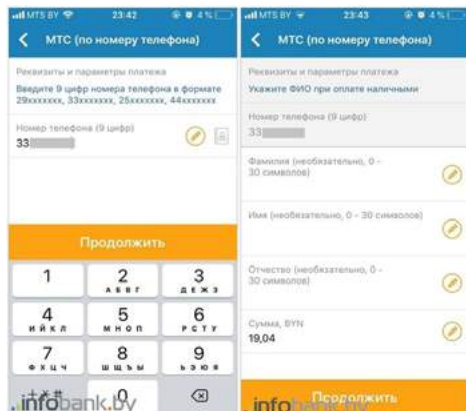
MTS BY 23:42 4 %

МТС (по номеру телефона)

Реквизиты и параметры платежа

Введите 9 цифр номера телефона в формате 29xxxxxxx, 33xxxxxxx, 25xxxxxxx, 44xxxxxxx

Номер телефона (9 цифр)

33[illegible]

Продолжить

1

2 АБВГ

3 ДЕЖЗ

4 ИЙКЛ

5 МНОП

6 РСТУ

7 ФХЦЧ

8 ШЩЪЫ

9 ЬЭЮЯ

0

infobank.by

MTS BY 23:43 4 %

МТС (по номеру телефона)

Реквизиты и параметры платежа

Укажите ФИО при оплате наличными

Номер телефона (9 цифр)

33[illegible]

Фамилия (необязательно, 0 - 30 символов)

Имя (необязательно, 0 - 30 символов)

Отчество (необязательно, 0 - 30 символов)

Сумма, BYN

19,04

Продолжить

infobank.by